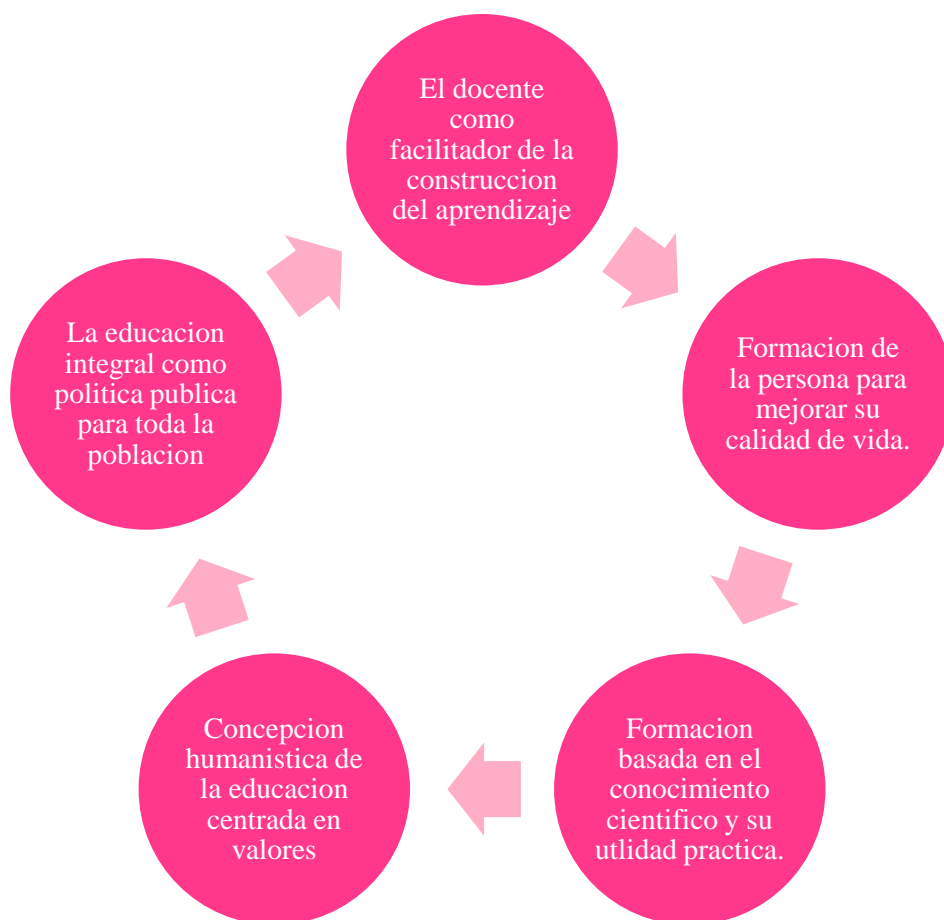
El docente como facilitador de la construccion del aprendizaje

Formacion de la persona para mejorar su calidad de vida.

Formacion basada en el conocimiento cientifico y su utlidad practica.

Concepcion humanistica de la educacion centrada en valores

La educacion integral como politica publica para toda la poblacion